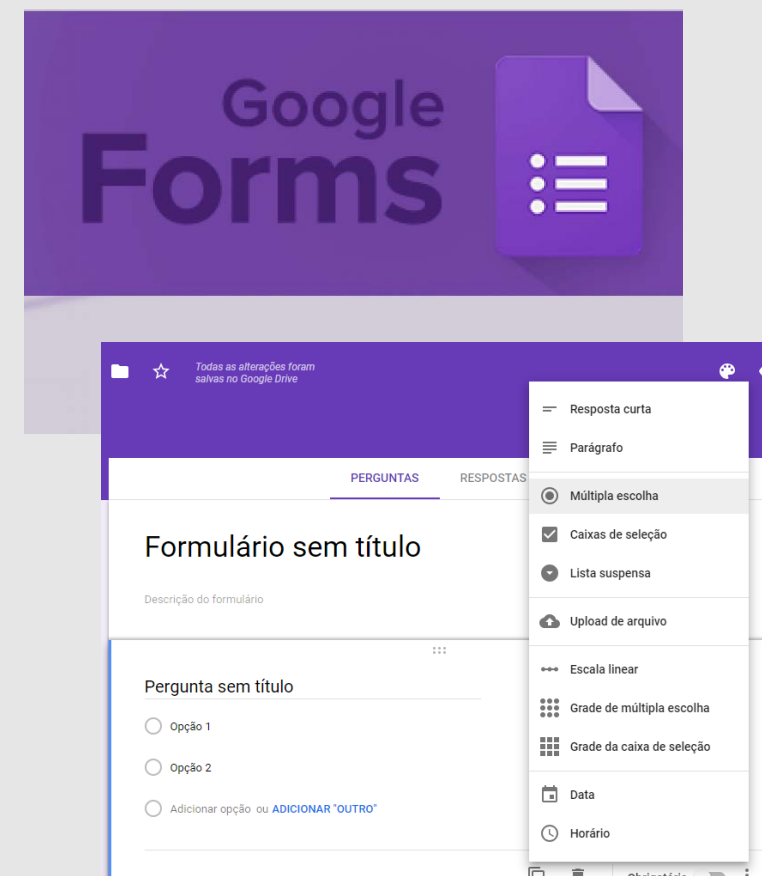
Google Forms

Todas as alterações foram salvas no Google Drive

PERGUNTAS RESPOSTAS

Formulário sem título

Descrição do formulário

Pergunta sem título

Opção 1

Opção 2

Adicionar opção ou ADICIONAR "OUTRO"

Resposta curta
Parágrafo
Múltipla escolha
Caixas de seleção
Lista suspensa
Upload de arquivo
Escala linear
Grade de múltipla escolha
Grade da caixa de seleção
Data
Horário

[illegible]